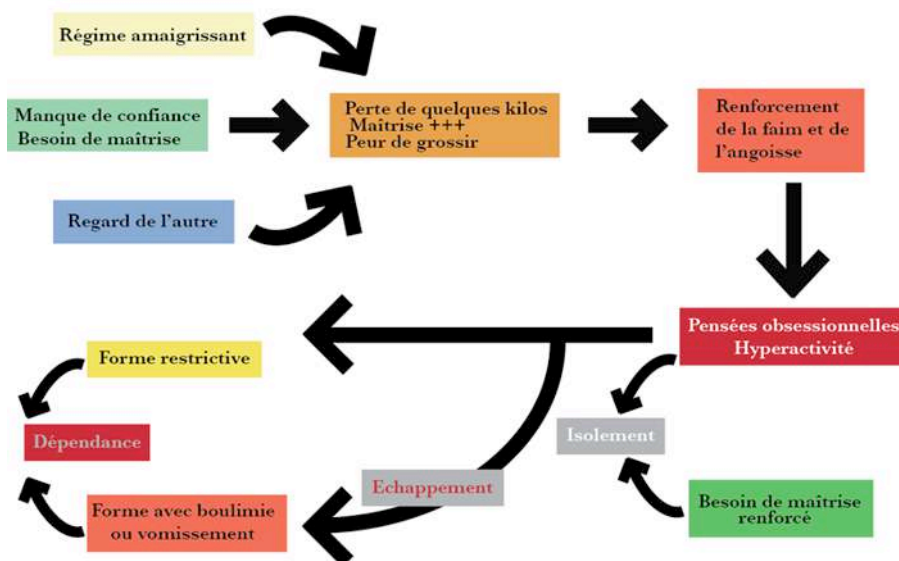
Régime amaigrissant

Manque de confiance
Besoin de maîtrise

Regard de l'autre

Perte de quelques kilos
Maîtrise +++
Peur de grossir

Renforcement de la faim et de l'angoisse

Pensées obsessionnelles
Hyperactivité

Isolement

Besoin de maîtrise renforcé

Echappement

Forme restrictive

Dépendance

Forme avec boulimie ou vomissement